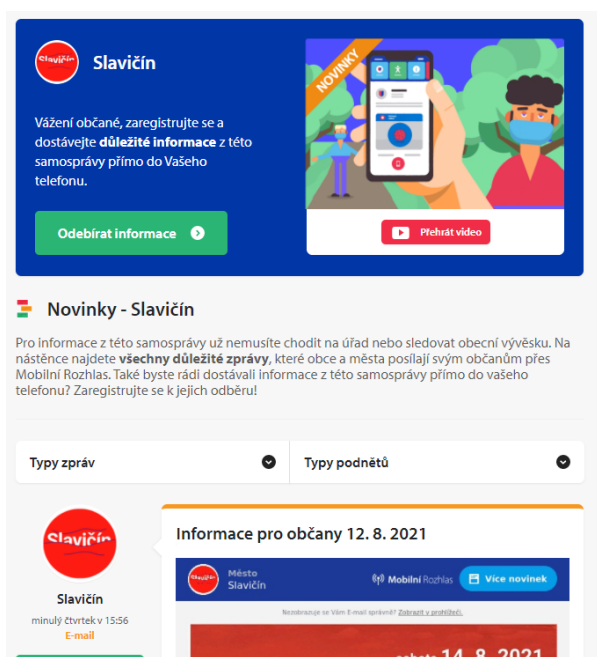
Slavičín

Slavičín

Vážení občané, zaregistrujte se a dostávejte **důležité informace** z této samosprávy přímo do Vašeho telefonu.

Odebírat informace

NOVINKY

Přehrát video

Novinky - Slavičín

Pro informace z této samosprávy už nemusíte chodit na úřad nebo sledovat obecní vývěsku. Na nástěnce najdete **všechny důležité zprávy**, které obce a města posílají svým občanům přes Mobilní Rozhlas. Také byste rádi dostávali informace z této samosprávy přímo do vašeho telefonu? Zaregistrujte se k jejich odběru!

Typy zpráv

Typy podnětů

Slavičín

Slavičín

minulý čtvrtek v 15:56

E-mail

Informace pro občany 12. 8. 2021

Slavičín

Město Slavičín

Mobilní Rozhlas

Více novinek

Nezobrazuje se Vám E-mail správně? Zobrazit v prohlížeči.

sobota 14. 8. 2021